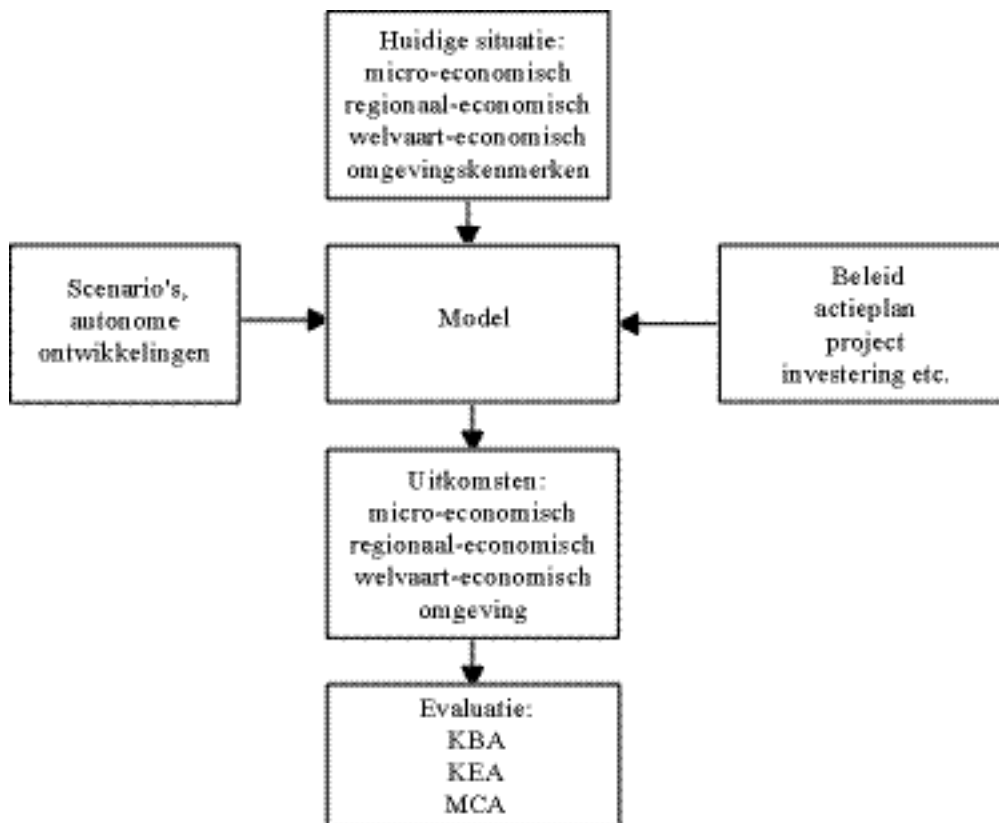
Huidige situatie:
micro-economisch
regionaal-economisch
welvaart-economisch
omgevingskenmerken

Scenario's,
autonome
ontwikkelingen

Model

Beleid
actieplan
project
investering etc.

Uitkomsten:
micro-economisch
regionaal-economisch
welvaart-economisch
omgeving

Evaluatie:
KBA
KEA
MCA